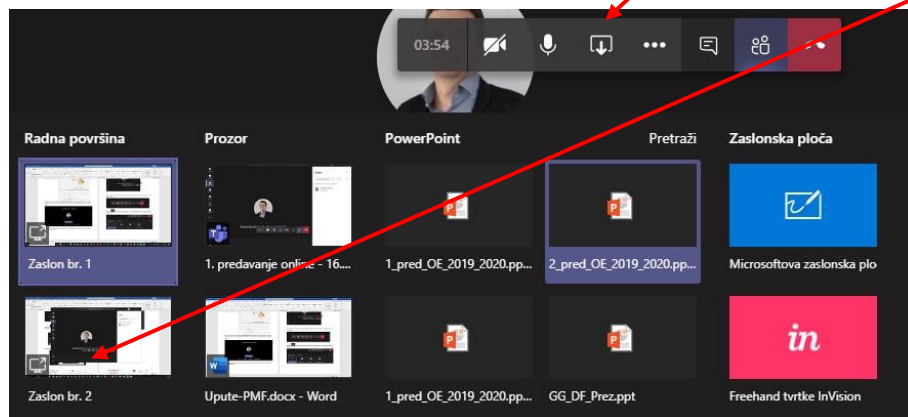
03:54

Radna površina

Prozor

PowerPoint

Pretraži

Zaslonska ploča

Zaslon br. 1

1. predavanje online - 16....

1_pred_OE_2019_2020.pp...

2_pred_OE_2019_2020.pp...

Microsoftova zaslonska plo

Zaslon br. 2

Upute-PMF.docx - Word

1_pred_OE_2019_2020.pp...

GG_DF_Prez.ppt

in

Freehand tvrtke InVision